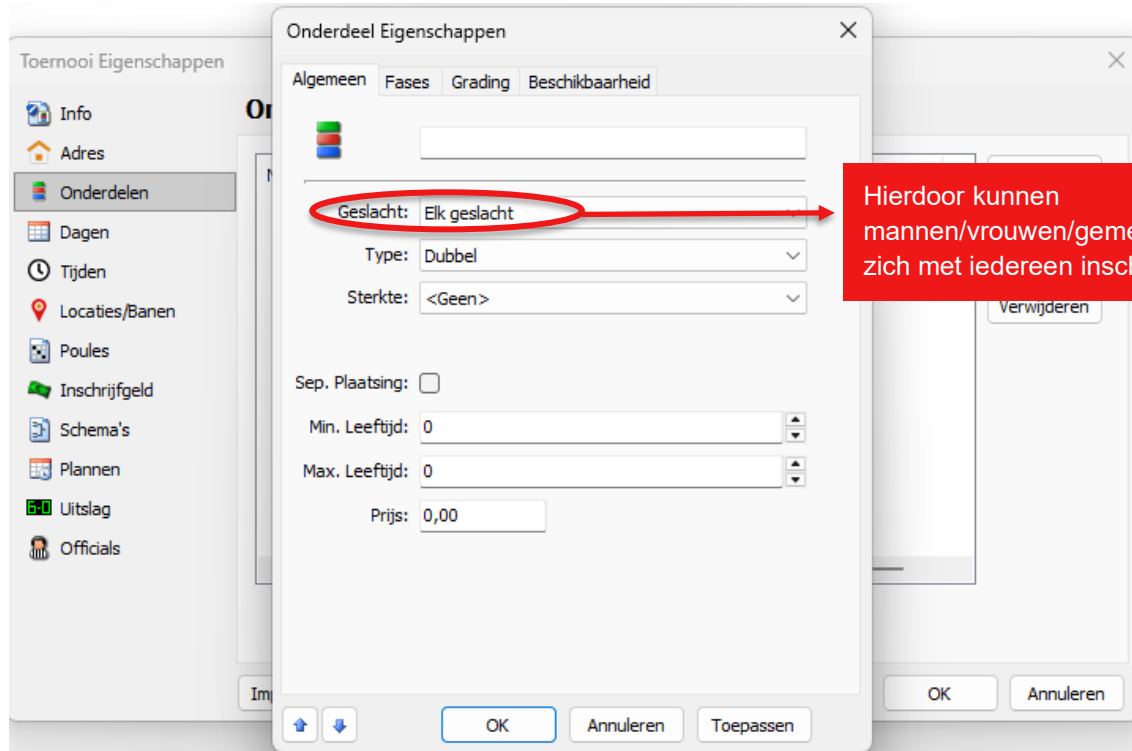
Toernooi Eigenschappen

Info
Adres
Onderdelen
Dagen
Tijden
Locaties/Banen
Poules
Inschrijfgeld
Schema's
Plannen
Uitslag
Officials

On

Im

Verwijderen

OK
Annuleren

Onderdeel Eigenschappen

Algemeen
Fases
Grading
Beschikbaarheid

Geslacht: Elk geslacht
Type: Dubbel
Sterkte: <Geen>

Sep. Plaatsing:
Min. Leeftijd: 0
Max. Leeftijd: 0
Prijs: 0,00

OK
Annuleren
Toepassen

Hierdoor kunnen mannen/vrouwen/geme zich met iedereen insch